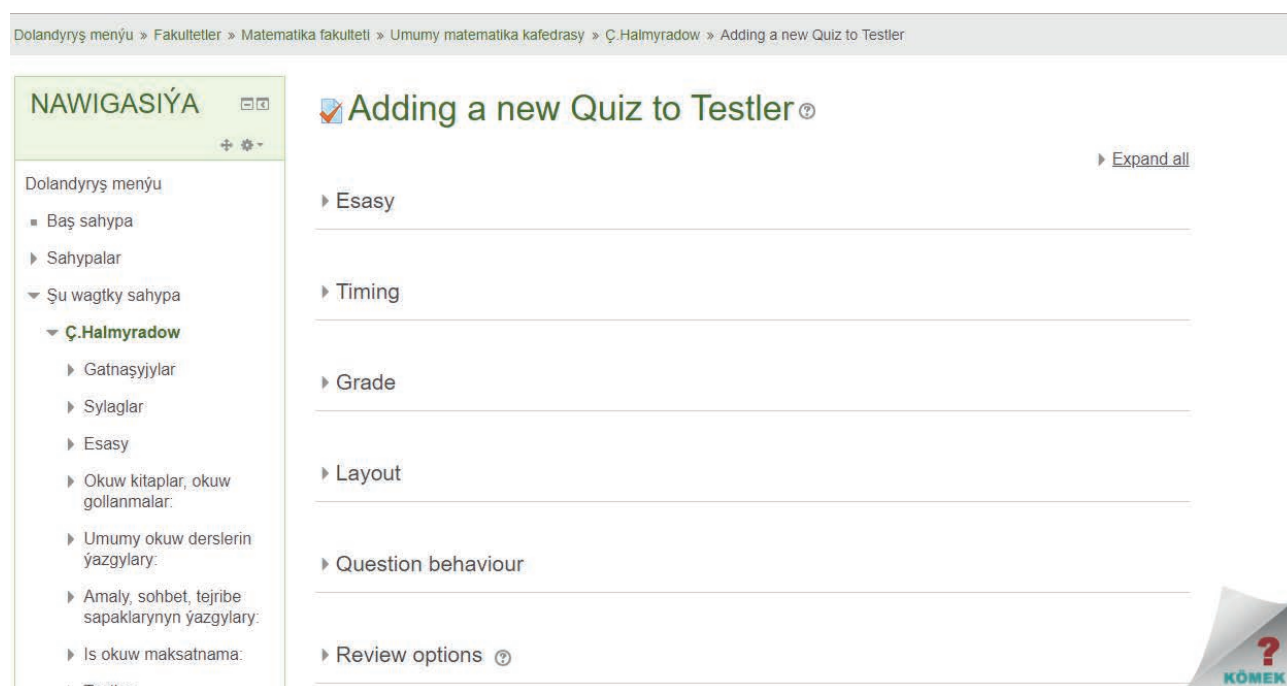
Dolandyryş menýu » Fakultetler » Matematika fakulteti » Umumy matematika kafedrasy » Ç.Halmyradow » Adding a new Quiz to Testler

NAWIGASIÝA

Dolandyryş menýu

Baş sahypa

Sahypalar

Şu wagtky sahypa

Ç.Halmyradow

Gatnaşyjylar

Sylaglar

Esasy

Okuw kitaplar, okuw gollanmalar:

Umumy okuw derslerin ýazgylary:

Amaly, sohbet, tejribe sapaklarynyn ýazgylary:

Is okuw maksatnama:

Adding a new Quiz to Testler

Expand all

Esasy

Timing

Grade

Layout

Question behaviour

Review options

KÖMEK